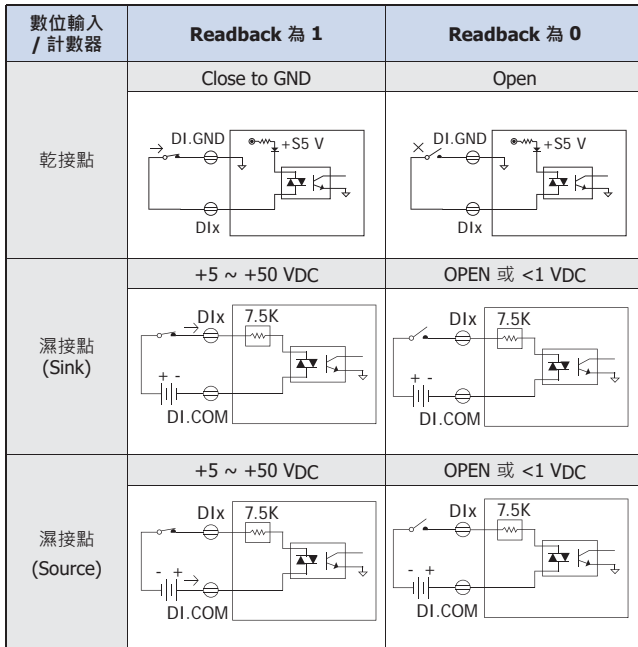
| 數位輸入 / 計數器 | Readback 為 1 | Readback 為 0 |
|---|---|---|
| 乾接點 | Close to GND<br>DI.GND +S5 V DIx | Open<br>DI.GND +S5 V DIx |
| 濕接點 (Sink) | +5 ~ +50 VDC<br>DIx 7.5K + - DI.COM | OPEN 或 <1 VDC<br>DIx 7.5K + - DI.COM |
| 濕接點 (Source) | +5 ~ +50 VDC<br>DIx 7.5K - + DI.COM | OPEN 或 <1 VDC<br>DIx 7.5K - + DI.COM |